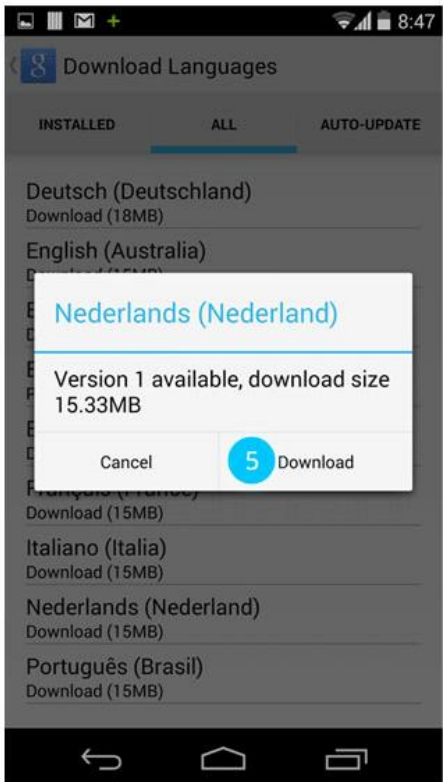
8:47

Download Languages

INSTALLED

ALL

AUTO-UPDATE

Deutsch (Deutschland)
Download (18MB)

English (Australia)
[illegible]

Nederlands (Nederland)

Version 1 available, download size 15.33MB

Cancel

5

Download

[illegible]
Download (15MB)

Italiano (Italia)
Download (15MB)

Nederlands (Nederland)
Download (15MB)

Português (Brasil)
Download (15MB)